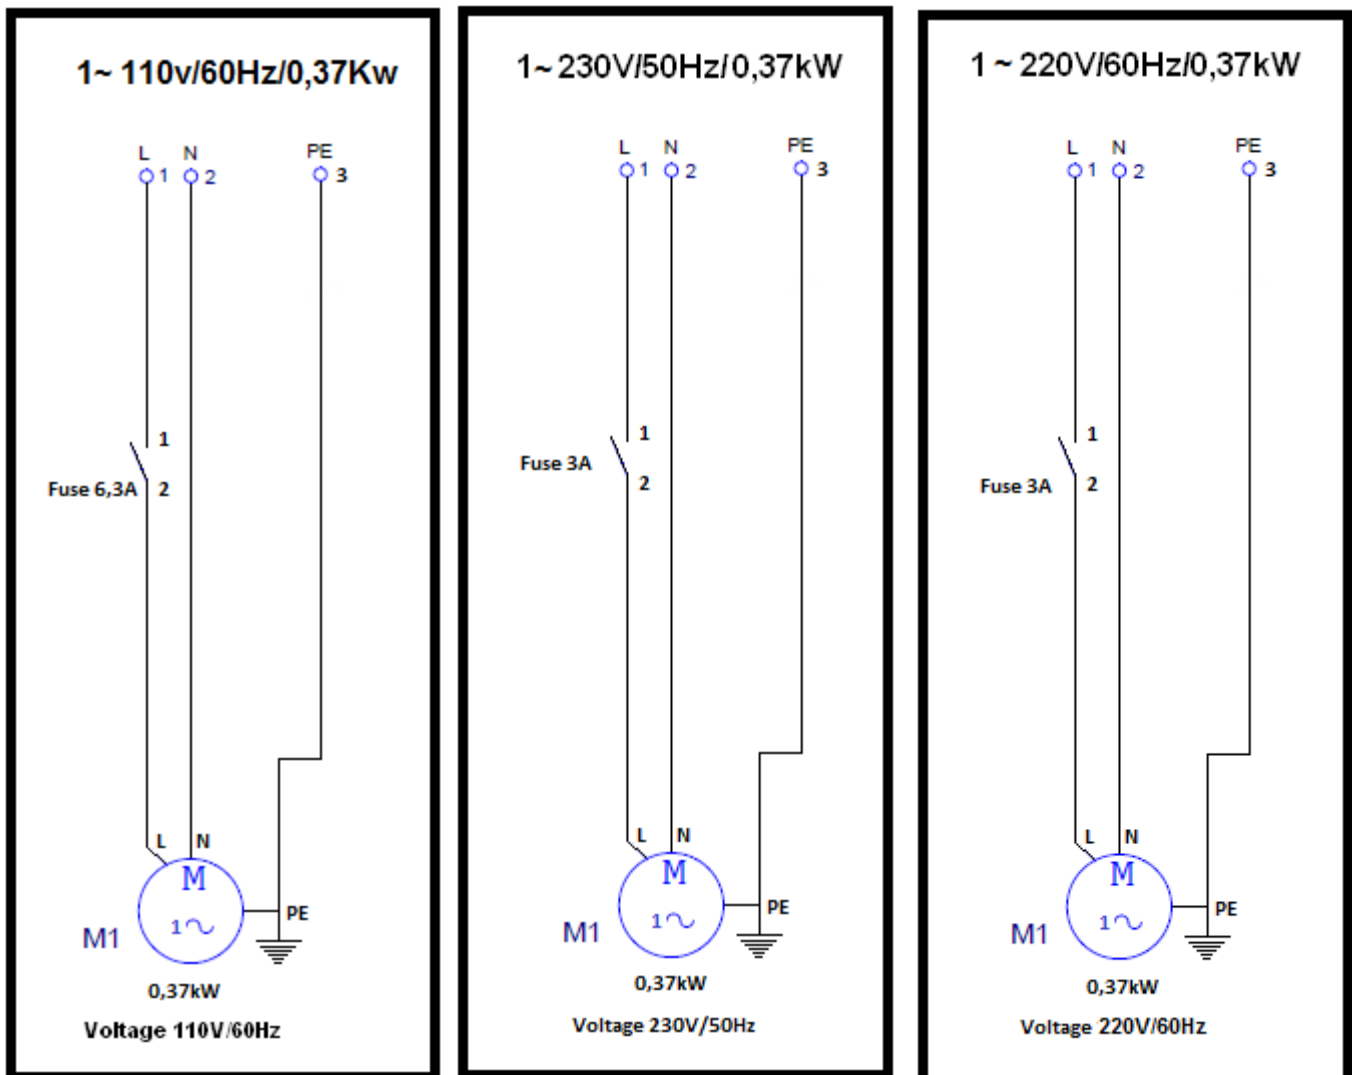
1~ 110v/60Hz/0,37Kw

L N PE
1 2 3

1
Fuse 6,3A 2

L N
M
M1 1~ PE

0,37kW
Voltage 110V/60Hz

1~ 230V/50Hz/0,37kW

L N PE
1 2 3

1
Fuse 3A 2

L N
M
M1 1~ PE

0,37kW
Voltage 230V/50Hz

1 ~ 220V/60Hz/0,37kW

L N PE
1 2 3

1
Fuse 3A 2

L N
M
M1 1~ PE

0,37kW
Voltage 220V/60Hz